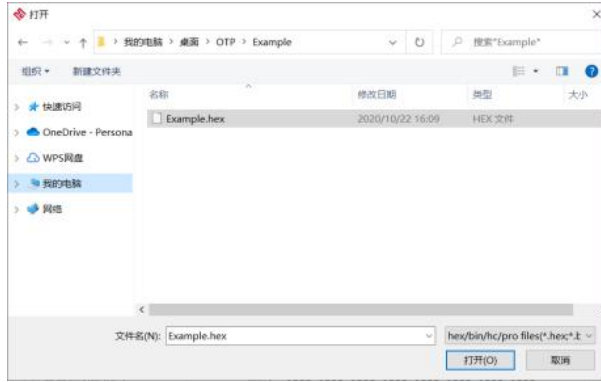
打开

我的电脑 > 桌面 > OTP > Example

搜索"Example"

组织 ▾ 新建文件夹

快速访问
OneDrive - Persona
WPS网盘
我的电脑
网络

| 名称 | 修改日期 | 类型 | 大小 |
|---|---|---|---|
| Example.hex | 2020/10/22 16:09 | HEX 文件 | |

文件名(N): Example.hex

hex/bin/hc/pro files(*.hex;*.

打开(O)

取消